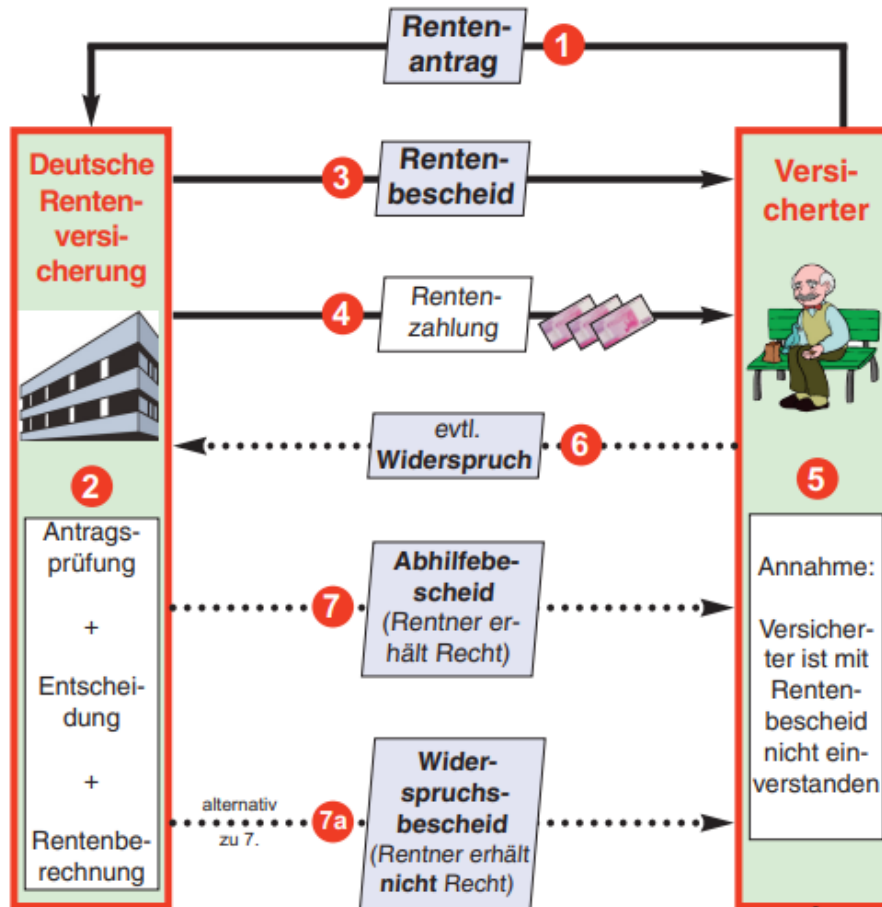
Rentenantrag
1

Deutsche Rentenversicherung

3
Rentenbescheid

Versicherter

4
Rentenzahlung

evtl. Widerspruch
6

2

5

Antragsprüfung
+
Entscheidung
+
Rentenberechnung

7
Abhilfebescheid (Rentner erhält Recht)

Annahme:
Versicherter ist mit Rentenbescheid nicht einverstanden

alternativ zu 7.
7a
Widerspruchsbescheid (Rentner erhält nicht Recht)